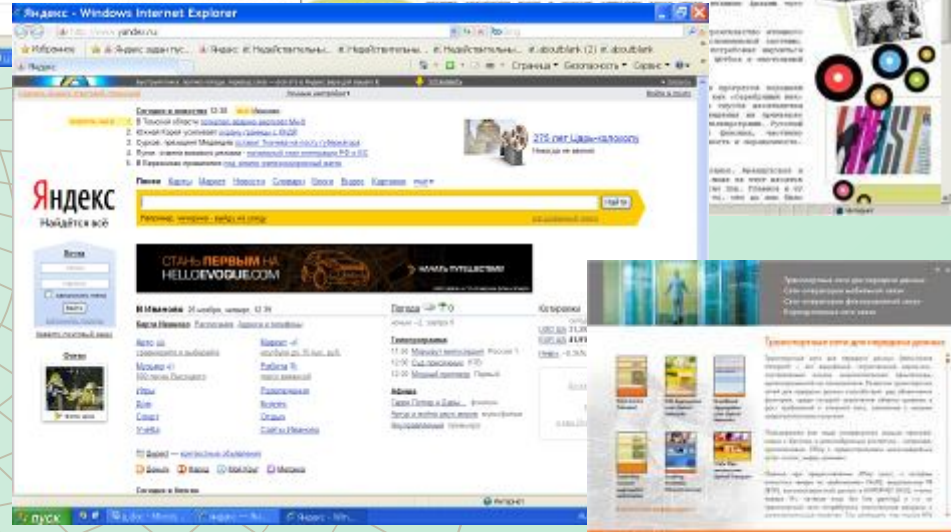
Яндекс - Windows Internet Explorer

http://www.yandex.ru

Избранное

Яндекс

Страница

Безопасность

Сервис

Сегодня в новостях

Яндекс

Найдётся всё

Поиск

Карты

Маркет

Новости

Словари

Блоги

Видео

Картинки

ещё

Найти

275 лет Царь-колоколу

СТАНЬ ПЕРВЫМ НА HELLOEVOGUE.COM

Начать путешествие

Погода

Котировки

В Иваново

Пробки Иваново

Афиша

Телепрограмма

Почта

Войти

Транспортные сети для передачи данных

Интернет

пуск

Яндекс